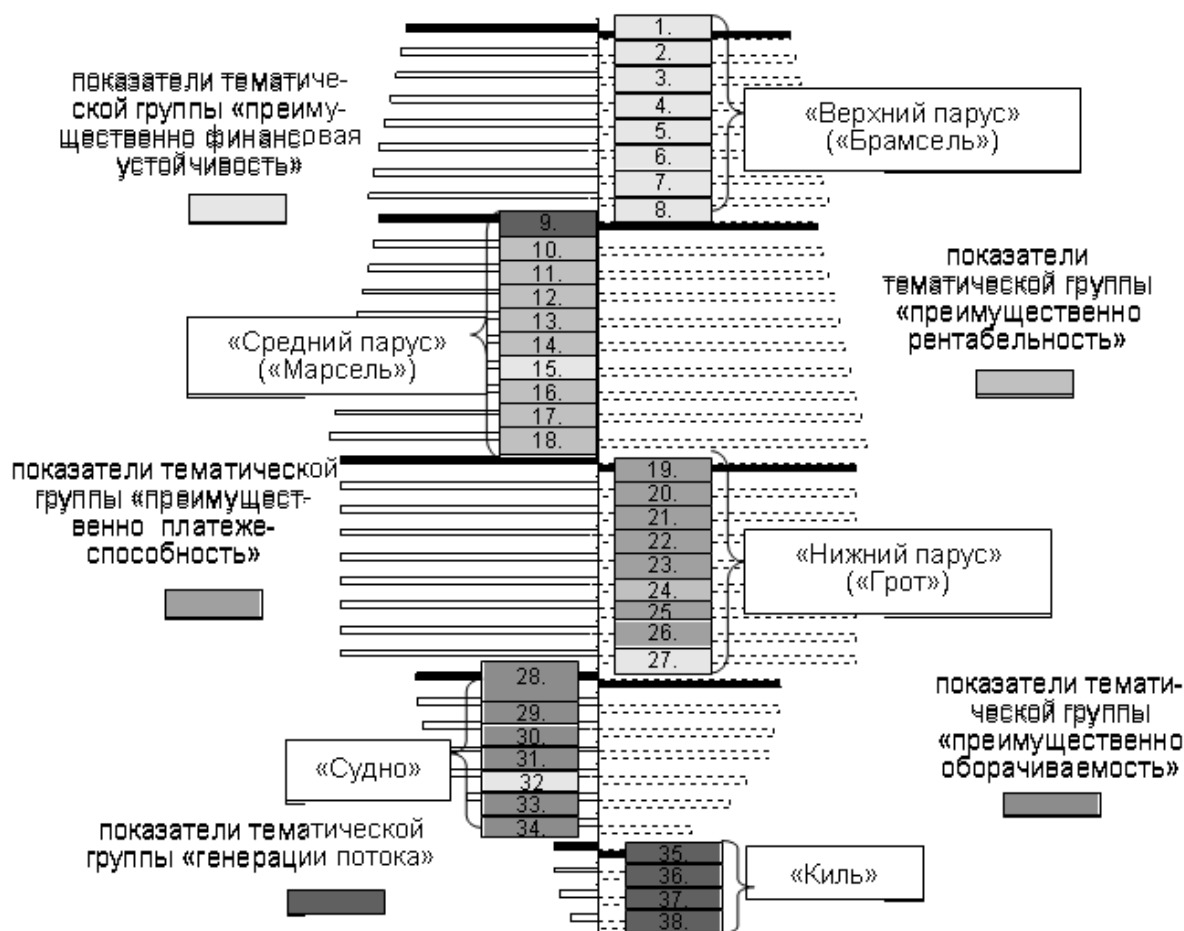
показатели тематической группы «преимущественно финансовая устойчивость»

1.
2.
3.
4.
5.
6.
7.
8.

«Верхний парус» («Брамсель»)

9.
10.
11.
12.
13.
14.
15.
16.
17.
18.

показатели тематической группы «преимущественно рентабельность»

«Средний парус» («Марсель»)

показатели тематической группы «преимущественно платежеспособность»

19.
20.
21.
22.
23.
24.
25
26.
27.

«Нижний парус» («Грот»)

28.
29.
30.
31.
32
33.
34.

показатели тематической группы «преимущественно оборачиваемость»

«Судно»

показатели тематической группы «генерации потока»

35.
36.
37.
38.

«Киль»